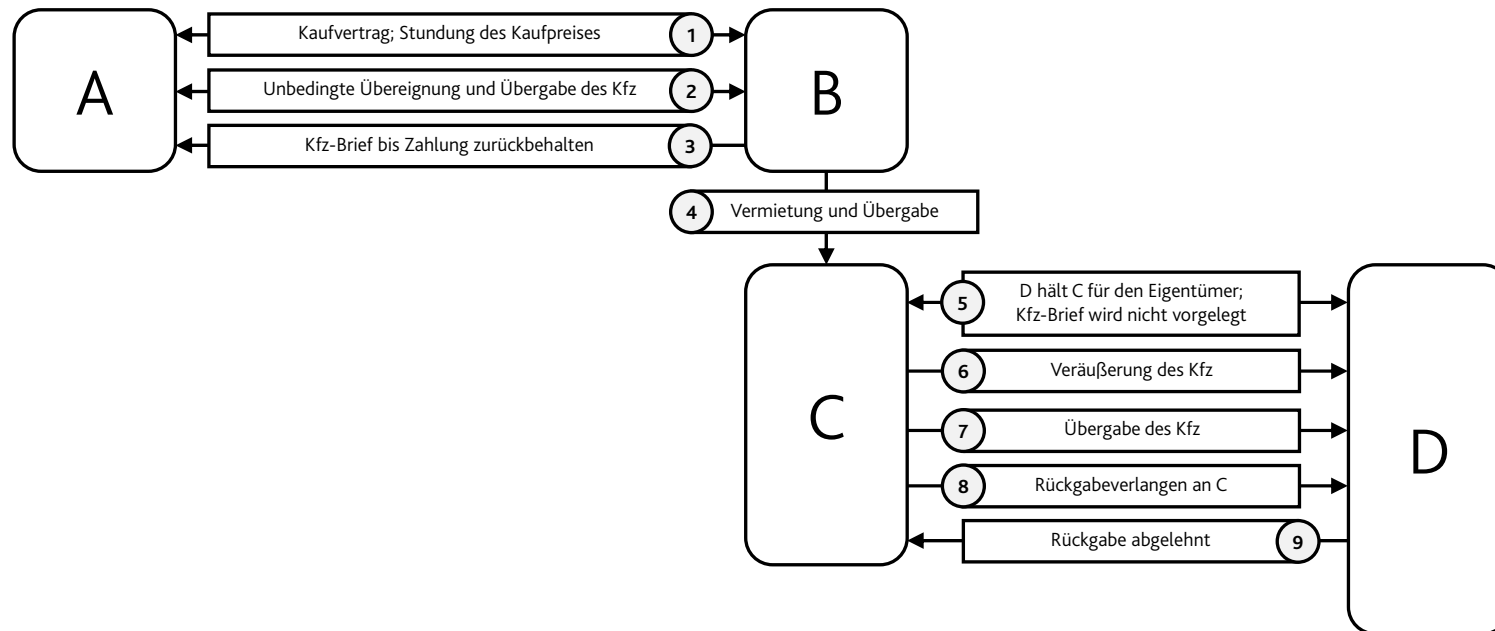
A

Kaufvertrag; Stundung des Kaufpreises 1

Unbedingte Übereignung und Übergabe des Kfz 2

Kfz-Brief bis Zahlung zurückbehalten 3

B

4 Vermietung und Übergabe

C

5 D hält C für den Eigentümer; Kfz-Brief wird nicht vorgelegt

6 Veräußerung des Kfz

7 Übergabe des Kfz

8 Rückgabeverlangen an C

Rückgabe abgelehnt 9

D